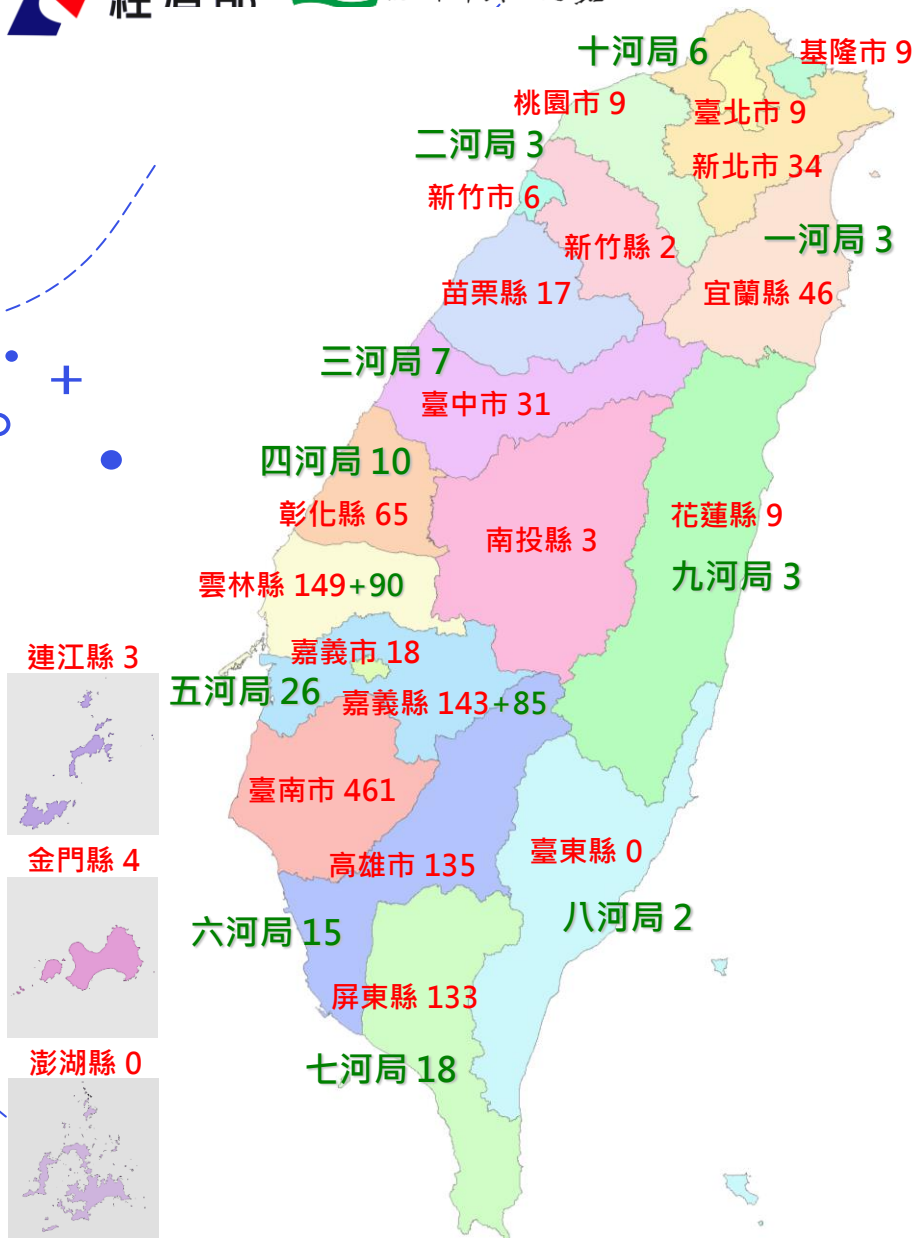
經濟部

十河局 6
基隆市 9
桃園市 9
臺北市 9
二河局 3
新北市 34
新竹市 6
新竹縣 2
一河局 3
苗栗縣 17
宜蘭縣 46
三河局 7
臺中市 31
四河局 10
彰化縣 65
花蓮縣 9
南投縣 3
九河局 3
雲林縣 149+90
連江縣 3
嘉義市 18
五河局 26
嘉義縣 143+85
臺南市 461
金門縣 4
臺東縣 0
高雄市 135
八河局 2
六河局 15
屏東縣 133
澎湖縣 0
七河局 18